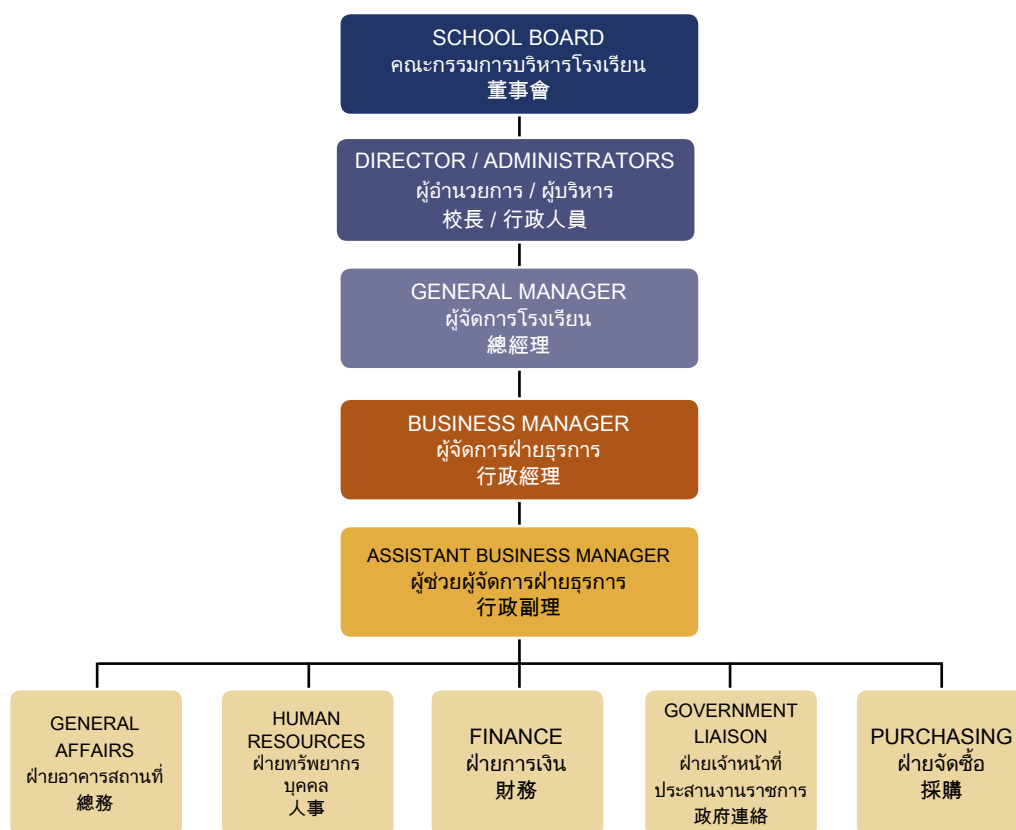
SCHOOL BOARD
คณะกรรมการบริหารโรงเรียน
董事會

DIRECTOR / ADMINISTRATORS
ผู้อำนวยการ / ผู้บริหาร
校長 / 行政人員

GENERAL MANAGER
ผู้จัดการโรงเรียน
總經理

BUSINESS MANAGER
ผู้จัดการฝ่ายธุรการ
行政經理

ASSISTANT BUSINESS MANAGER
ผู้ช่วยผู้จัดการฝ่ายธุรการ
行政副理

GENERAL AFFAIRS
ฝ่ายอาคารสถานที่
總務

HUMAN RESOURCES
ฝ่ายทรัพยากรบุคคล
人事

FINANCE
ฝ่ายการเงิน
財務

GOVERNMENT LIAISON
ฝ่ายเจ้าหน้าที่ประสานงานราชการ
政府連絡

PURCHASING
ฝ่ายจัดซื้อ
採購